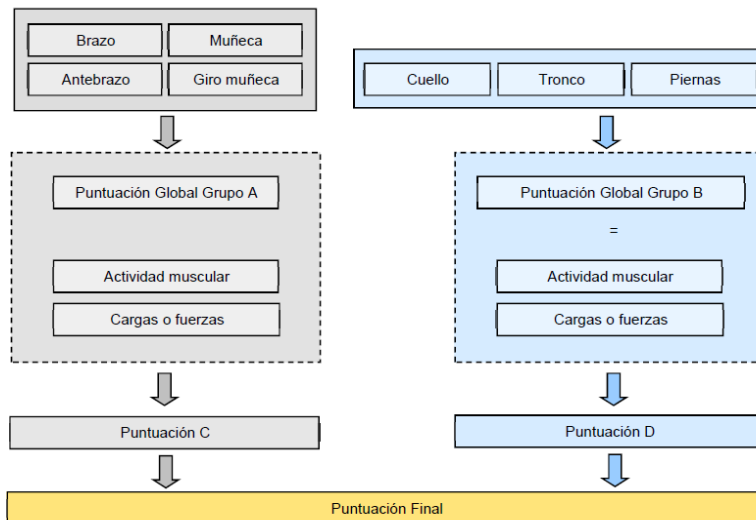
Brazo
Muñeca
Antebrazo
Giro muñeca

Cuello
Tronco
Piernas

Puntuación Global Grupo A

Actividad muscular
Cargas o fuerzas

Puntuación Global Grupo B
=
Actividad muscular
Cargas o fuerzas

Puntuación C

Puntuación D

Puntuación Final